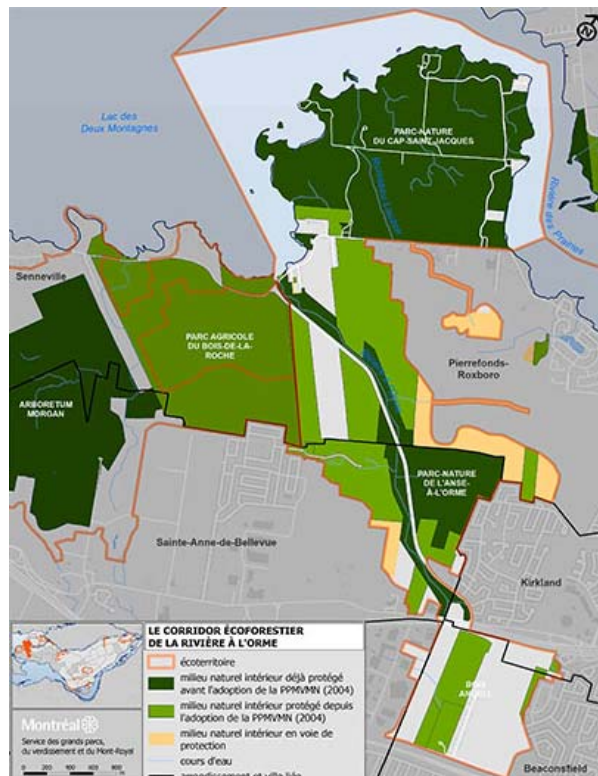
Lac des Deux Montagnes

PARC-NATURE DU CAP-SAINT-JACQUES

Rivière des Prairies

Senneville

PARC AGRICOLE DU BOIS-DE-LA-ROCHE

ARBORETUM MORGAN

Pierrefonds-Roxboro

PARC-NATURE DE L'ANSE-À-L'ORME

Sainte-Anne-de-Bellevue

Kirkland

BOIS ANGELL

Beaconsfield

LE CORRIDOR ÉCOFORESTIER DE LA RIVIÈRE À L'ORME

écoterritoire

milieu naturel intérieur déjà protégé avant l'adoption de la PPMVMN (2004)

milieu naturel intérieur protégé depuis l'adoption de la PPMVMN (2004)

milieu naturel intérieur en voie de protection

cours d'eau

arrondissement et ville liée

Montréal

Service des grands parcs, du verdissement et du Mont-Royal

0 200 400 600 800 m